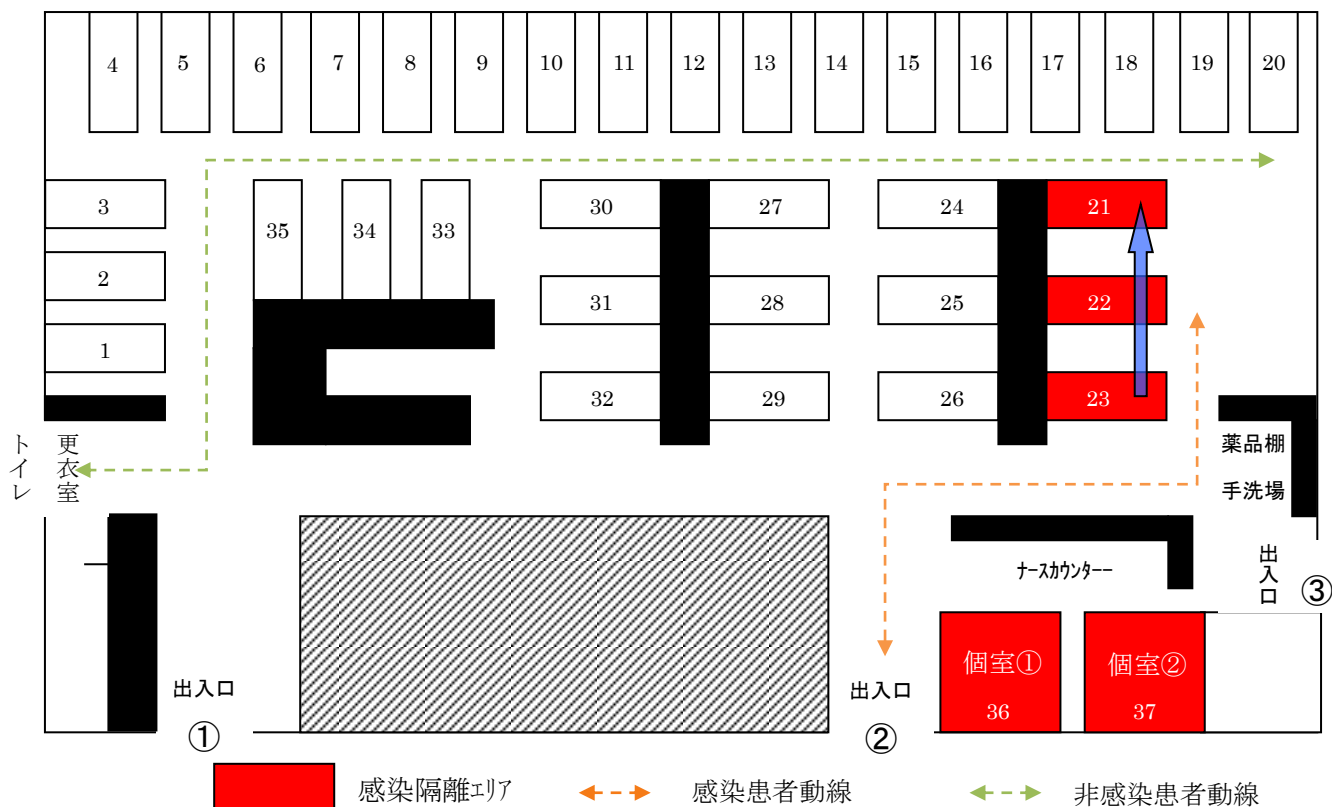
4 5 6 7 8 9 10 11 12 13 14 15 16 17 18 19 20

3
2
1

35 34 33

30 27
31 28
32 29

24 21
25 22
26 23

トイレ

更衣室

薬品棚
手洗場

ナースカウンター

出入口 ③

個室① 36
個室② 37

出入口 ①

出入口 ②

感染隔離エリア
感染患者動線
非感染患者動線